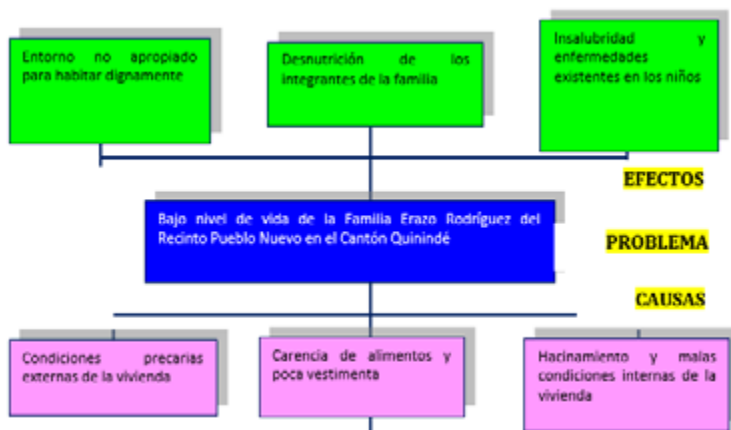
Entorno no apropiado para habitar dignamente

Desnutrición de los integrantes de la familia

Insalubridad y enfermedades existentes en los niños

EFECTOS

Bajo nivel de vida de la Familia Erazo Rodríguez del Recinto Pueblo Nuevo en el Cantón Quinindé

PROBLEMA

CAUSAS

Condiciones precarias externas de la vivienda

Carencia de alimentos y poca vestimenta

Hacinamiento y malas condiciones internas de la vivienda